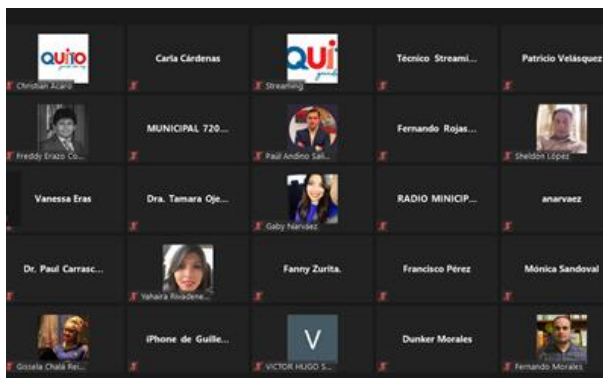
QUITO
Christian Acaro

Carla Cárdenas

QUI
Streaming

Técnico Streami...

Patricio Velásquez

Freddy Erazo Co...

MUNICIPAL 720...

Paúl Andino Sali...

Fernando Rojas...

Sheldon López

Vanessa Eras

Dra. Tamara Oje...

Gaby Narváez

RADIO MINICIP...

anarvaez

Dr. Paul Carrasc...

Yahaira Rivadene...

Fanny Zurita.

Francisco Pérez

Mónica Sandoval

Gissela Chalá Rei...

iPhone de Guille...

V
VICTOR HUGO S...

Dunker Morales

Fernando Morales